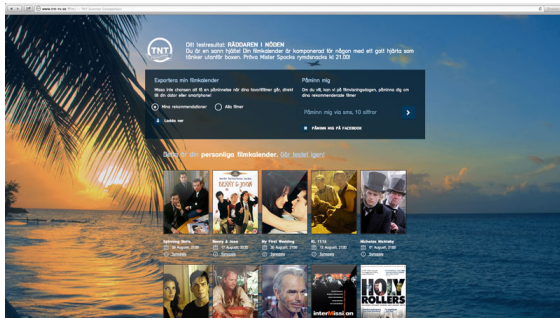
www.tnt-tv.se | TNT

TNT

Ditt testresultat: RÄDDAREN I NÖDEN

Du är en sann hjälte! Din filmkalender är komponerad för någon med ett gott hjärta som tänker utanför boxen. Prova Mister Spocks rymdsnacks kl 21.00!

Exportera min filmkalender

Missa inte chansen att få en påminnelse när dina favoritfilmer går, direkt till din dator eller smartphone!

Mina rekommendationer

Alla filmer

Ladda ner

Påminn mig

Du vill, kan vi på filmvisningsdagen, påminna dig om dina rekommenderade filmer!

Påminn mig via sms, 10 siffror

PÅMINN MIG PÅ FACEBOOK

Detta är din personliga filmkalender. Gör testet igen!

Spinning Boris

Benny & Joon

My First Wedding

K. 11:14

Nicholas Nickleby

interMission

HOLY ROLLERS